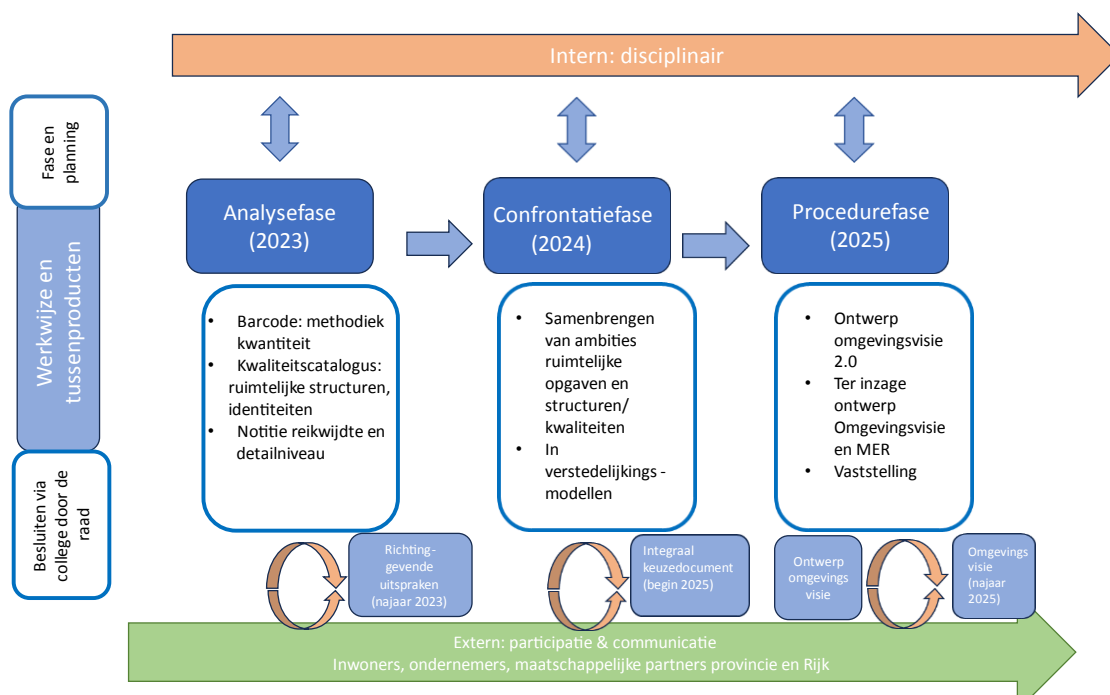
Intern: disciplinair

Fase en planning

Werkwijze en tussenproducten

Besluiten via college door de raad

Analysefase (2023)

Confrontatiefase (2024)

Procedurefase (2025)

- Barcode: methodiek kwantiteit
- Kwaliteitscatalogus: ruimtelijke structuren, identiteiten
- Notitie reikwijdte en detailniveau

- Samenbrengen van ambities ruimtelijke opgaven en structuren/ kwaliteiten
- In verstedelijkings - modellen

- Ontwerp omgevingsvisie 2.0
- Ter inzage ontwerp Omgevingsvisie en MER
- Vaststelling

Richting-gevende uitspraken (najaar 2023)

Integraal keuzedocument (begin 2025)

Ontwerp omgevings visie

Omgevings visie (najaar 2025)

Extern: participatie & communicatie
Inwoners, ondernemers, maatschappelijke partners provincie en Rijk